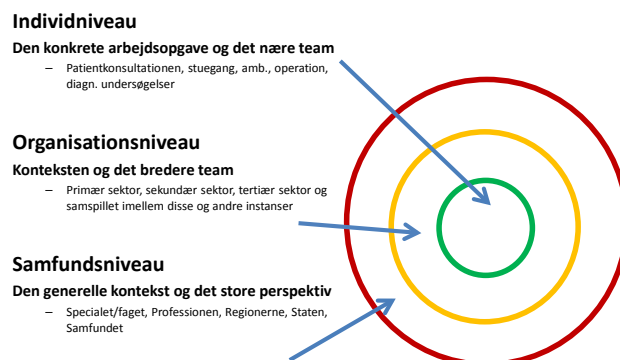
Individniveau

Den konkrete arbejdsopgave og det nære team

– Patientkonsultationen, stuegang, amb., operation, diagn. undersøgelser

Organisationsniveau

Konteksten og det bredere team

– Primær sektor, sekundær sektor, tertiær sektor og samspillet imellem disse og andre instanser

Samfundsniveau

Den generelle kontekst og det store perspektiv

– Specialet/faget, Professionen, Regionerne, Staten, Samfundet